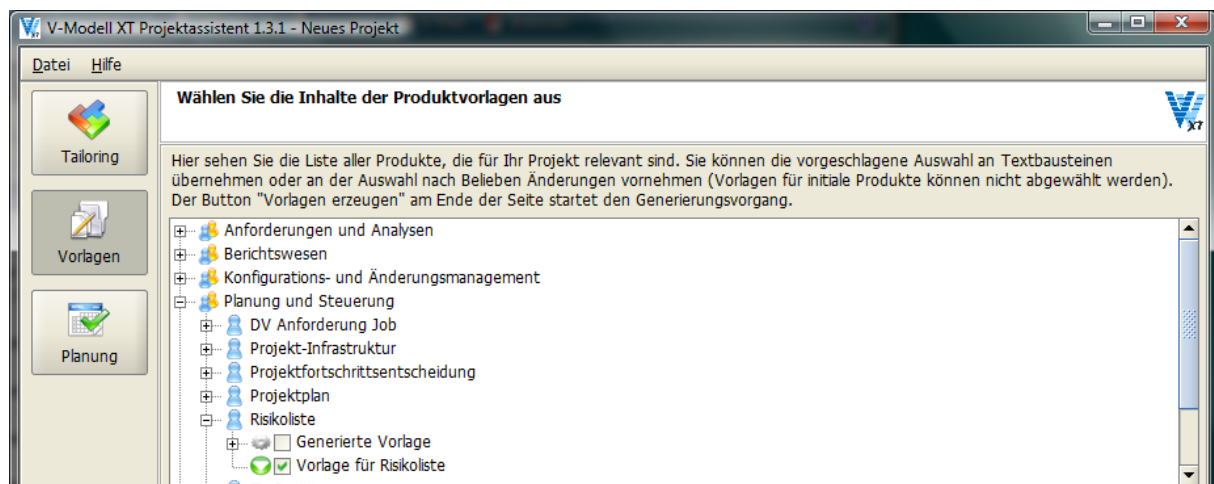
V-Modell XT Projektassistent 1.3.1 - Neues Projekt

Datei Hilfe

Tailoring

Vorlagen

Planung

Wählen Sie die Inhalte der Produktvorlagen aus

XT

Hier sehen Sie die Liste aller Produkte, die für Ihr Projekt relevant sind. Sie können die vorgeschlagene Auswahl an Textbausteinen übernehmen oder an der Auswahl nach Belieben Änderungen vornehmen (Vorlagen für initiale Produkte können nicht abgewählt werden). Der Button "Vorlagen erzeugen" am Ende der Seite startet den Generierungsvorgang.

Anforderungen und Analysen
Berichtswesen
Konfigurations- und Änderungsmanagement
Planung und Steuerung
DV Anforderung Job
Projekt-Infrastruktur
Projektfortschrittsentscheidung
Projektplan
Risikoliste
Generierte Vorlage
Vorlage für Risikoliste